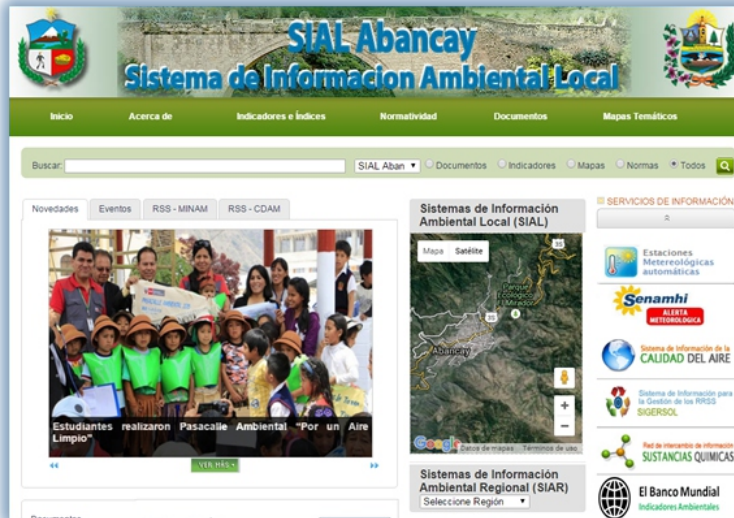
SIAL Abancay
Sistema de Informacion Ambiental Local

Inicio | Acerca de | Indicadores e Índices | Normatividad | Documentos | Mapas Temáticos

Buscar: SIAL Aban ▾ Documentos Indicadores Mapas Normas Todos

Novedades | Eventos | RSS - MINAM | RSS - CDAM

Estudiantes realizaron Pasacalle Ambiental "Por un Aire Limpio"

«« VER MAS »»

Sistemas de Información Ambiental Local (SIAL)

Mapa Satélite

Parque Ecológico Mirador

Abancay

35

Google Datos de mapas Términos de uso

Sistemas de Información Ambiental Regional (SIAR)

Seleccione Región ▾

SERVICIOS DE INFORMACIÓN

Estaciones Metereológicas automáticas

Senamhi ALERTA METEOROLÓGICA

Sistema de Información de la CALIDAD DEL AIRE

Sistema de Información para la Gestión de los RRSS SIGERSOL

Red de intercambio de información SUSTANCIAS QUÍMICAS

El Banco Mundial Indicadores Ambientales

Documentos